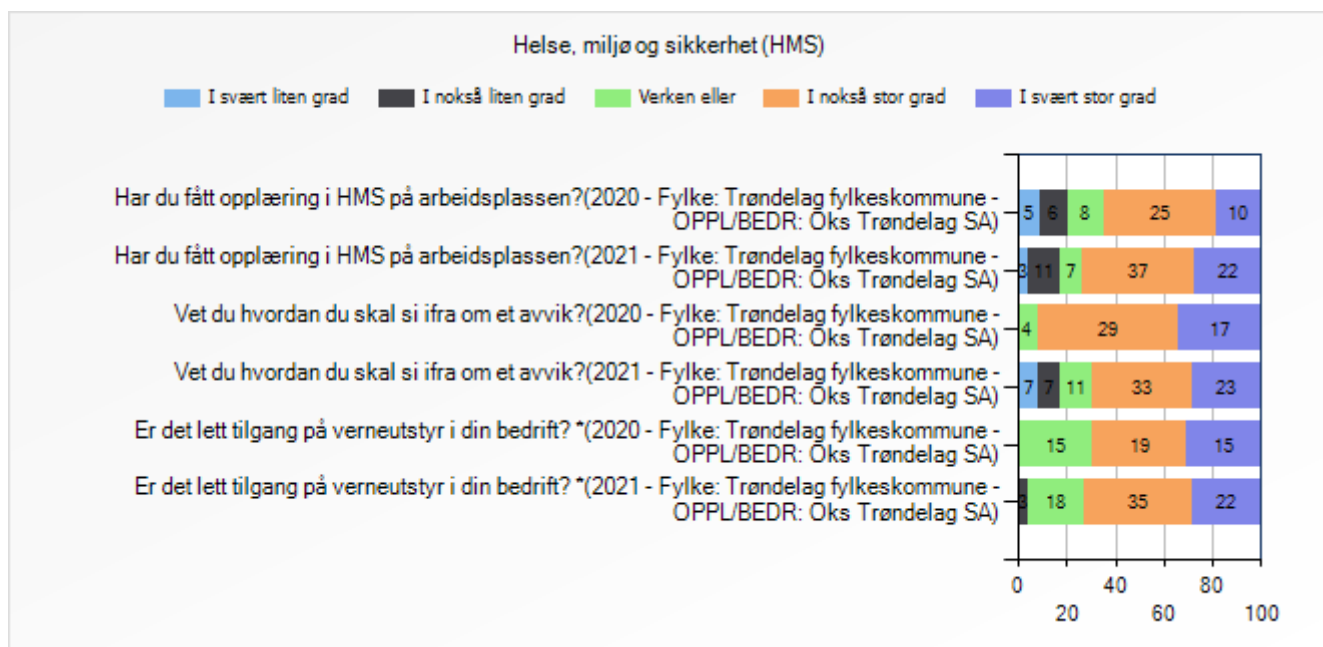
Helse, miljø og sikkerhet (HMS)

I svært liten grad
I nokså liten grad
Verken eller
I nokså stor grad
I svært stor grad

Har du fått opplæring i HMS på arbeidsplassen?(2020 - Fylke: Trøndelag fylkeskommune - OPPL/BEDR: Øks Trøndelag SA)
5 6 8 25 10

Har du fått opplæring i HMS på arbeidsplassen?(2021 - Fylke: Trøndelag fylkeskommune - OPPL/BEDR: Øks Trøndelag SA)
3 11 7 37 22

Vet du hvordan du skal si ifra om et avvik?(2020 - Fylke: Trøndelag fylkeskommune - OPPL/BEDR: Øks Trøndelag SA)
4 29 17

Vet du hvordan du skal si ifra om et avvik?(2021 - Fylke: Trøndelag fylkeskommune - OPPL/BEDR: Øks Trøndelag SA)
7 7 11 33 23

Er det lett tilgang på verneutstyr i din bedrift? *(2020 - Fylke: Trøndelag fylkeskommune - OPPL/BEDR: Øks Trøndelag SA)
15 19 15

Er det lett tilgang på verneutstyr i din bedrift? *(2021 - Fylke: Trøndelag fylkeskommune - OPPL/BEDR: Øks Trøndelag SA)
3 18 35 22

0 20 40 60 80 100